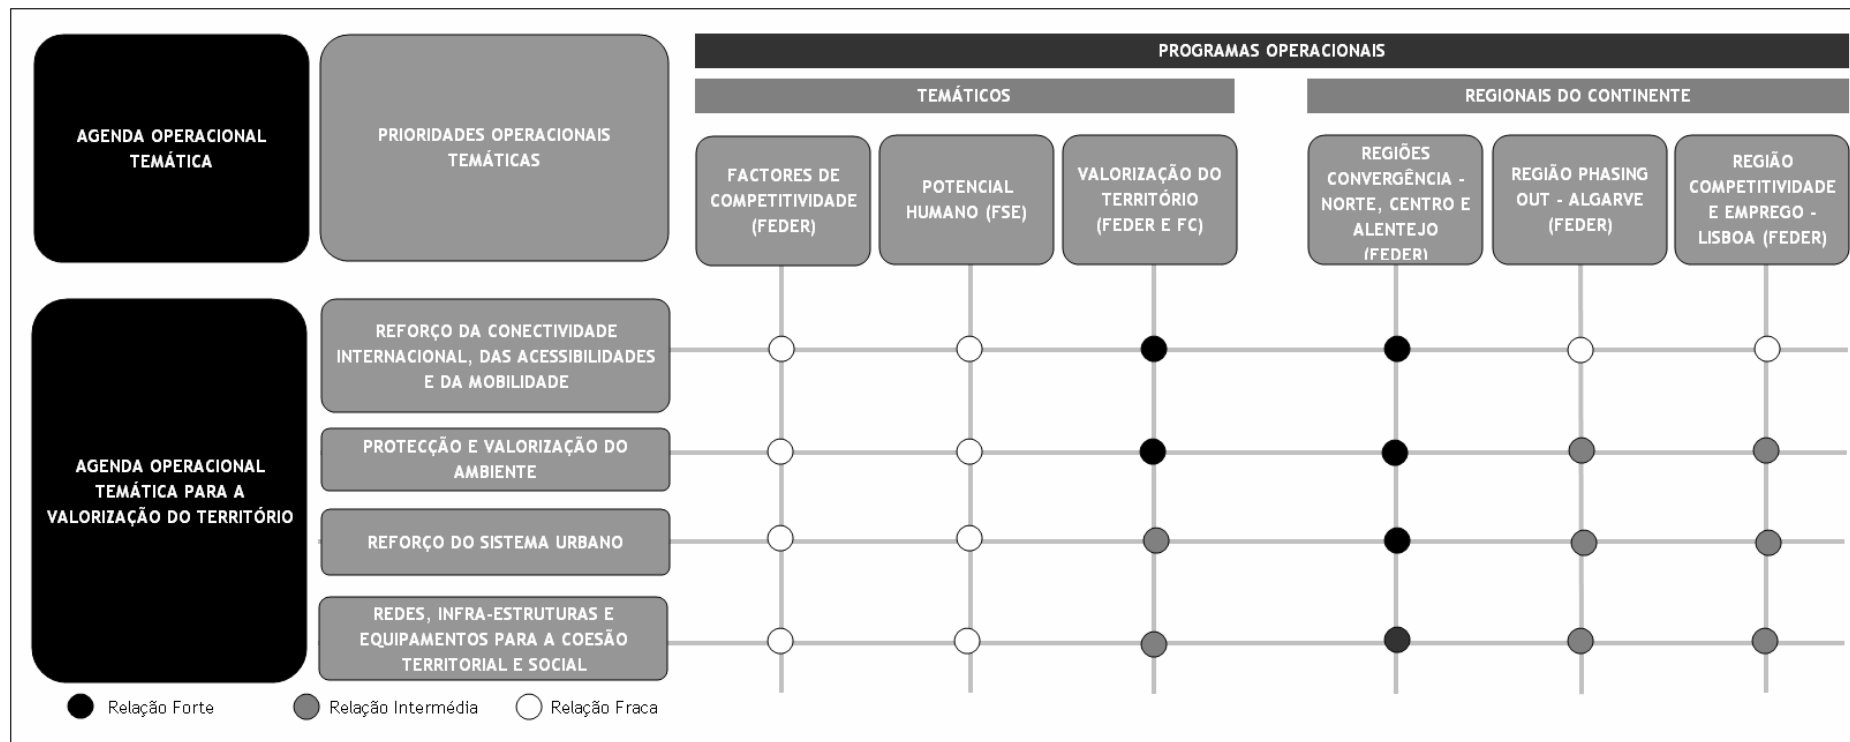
AGENDA OPERACIONAL TEMÁTICA

PRIORIDADES OPERACIONAIS TEMÁTICAS

PROGRAMAS OPERACIONAIS

TEMÁTICOS

REGIONAIS DO CONTINENTE

| | FACTORES DE COMPETITIVIDADE (FEDER) | POTENCIAL HUMANO (FSE) | VALORIZAÇÃO DO TERRITÓRIO (FEDER E FC) | REGIÕES CONVERGÊNCIA - NORTE, CENTRO E ALENTEJO (FEDER) | REGIÃO PHASING OUT - ALGARVE (FEDER) | REGIÃO COMPETITIVIDADE E EMPREGO - LISBOA (FEDER) |
|---|---|---|---|---|---|---|
| REFORÇO DA CONECTIVIDADE INTERNACIONAL, DAS ACESSIBILIDADES E DA MOBILIDADE | ○ | ○ | ● | ● | ○ | ○ |
| PROTECÇÃO E VALORIZAÇÃO DO AMBIENTE | ○ | ○ | ● | ● | ◐ | ◐ |
| REFORÇO DO SISTEMA URBANO | ○ | ○ | ◐ | ● | ◐ | ◐ |
| REDES, INFRA-ESTRUTURAS E EQUIPAMENTOS PARA A COESÃO TERRITORIAL E SOCIAL | ○ | ○ | ◐ | ● | ◐ | ◐ |

AGENDA OPERACIONAL TEMÁTICA PARA A VALORIZAÇÃO DO TERRITÓRIO

● Relação Forte ◐ Relação Intermédia ○ Relação Fraca